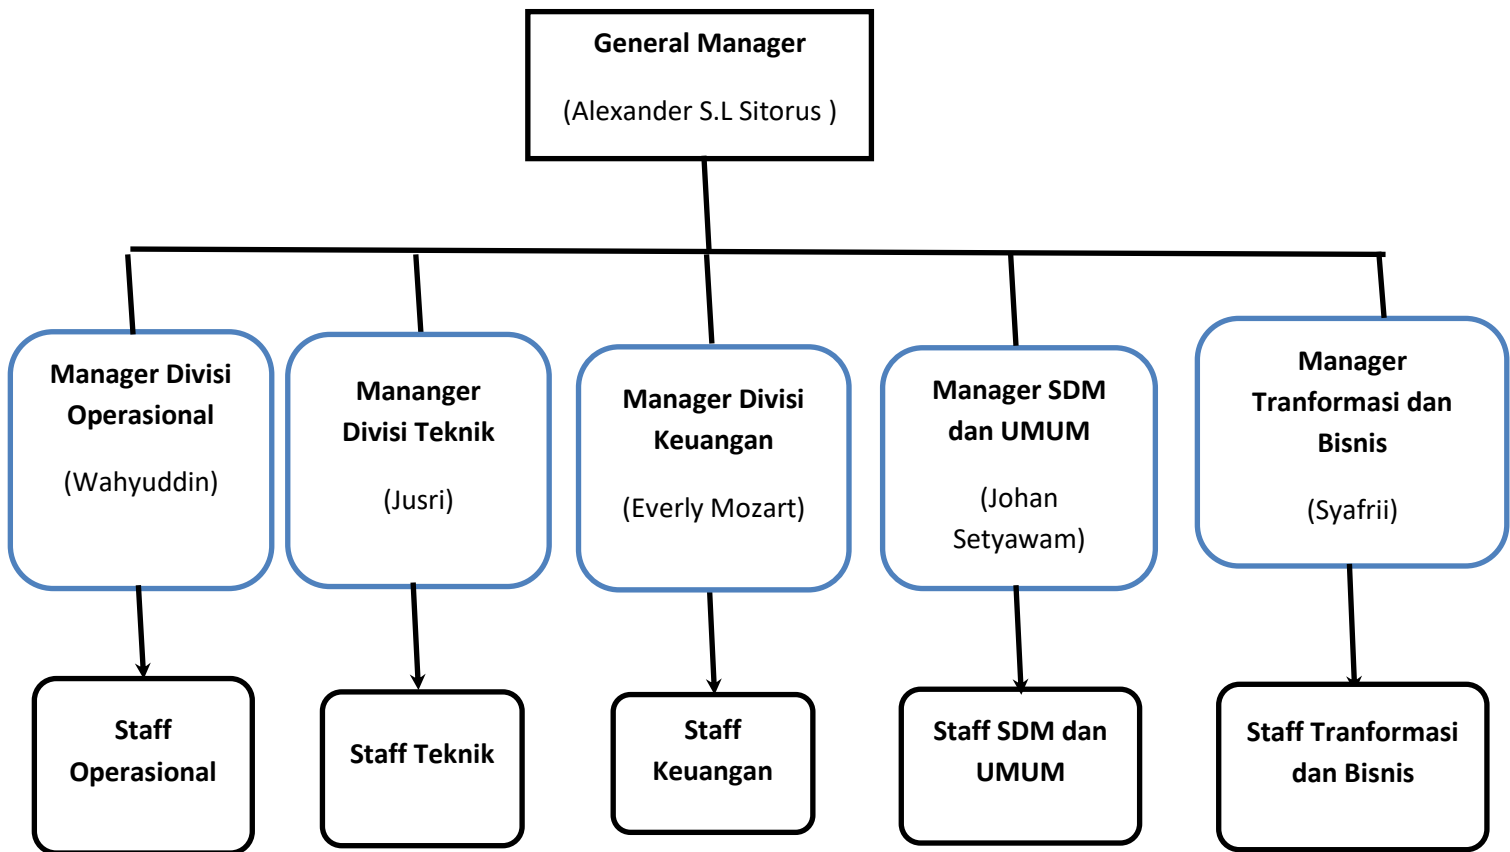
General Manager

(Alexander S.L Sitorus )

Manager Divisi Operasional

(Wahyuddin)

Mananger Divisi Teknik

(Jusri)

Manager Divisi Keuangan

(Everly Mozart)

Manager SDM dan UMUM

(Johan Setyawam)

Manager Tranformasi dan Bisnis

(Syafrii)

Staff Operasional

Staff Teknik

Staff Keuangan

Staff SDM dan UMUM

Staff Tranformasi dan Bisnis